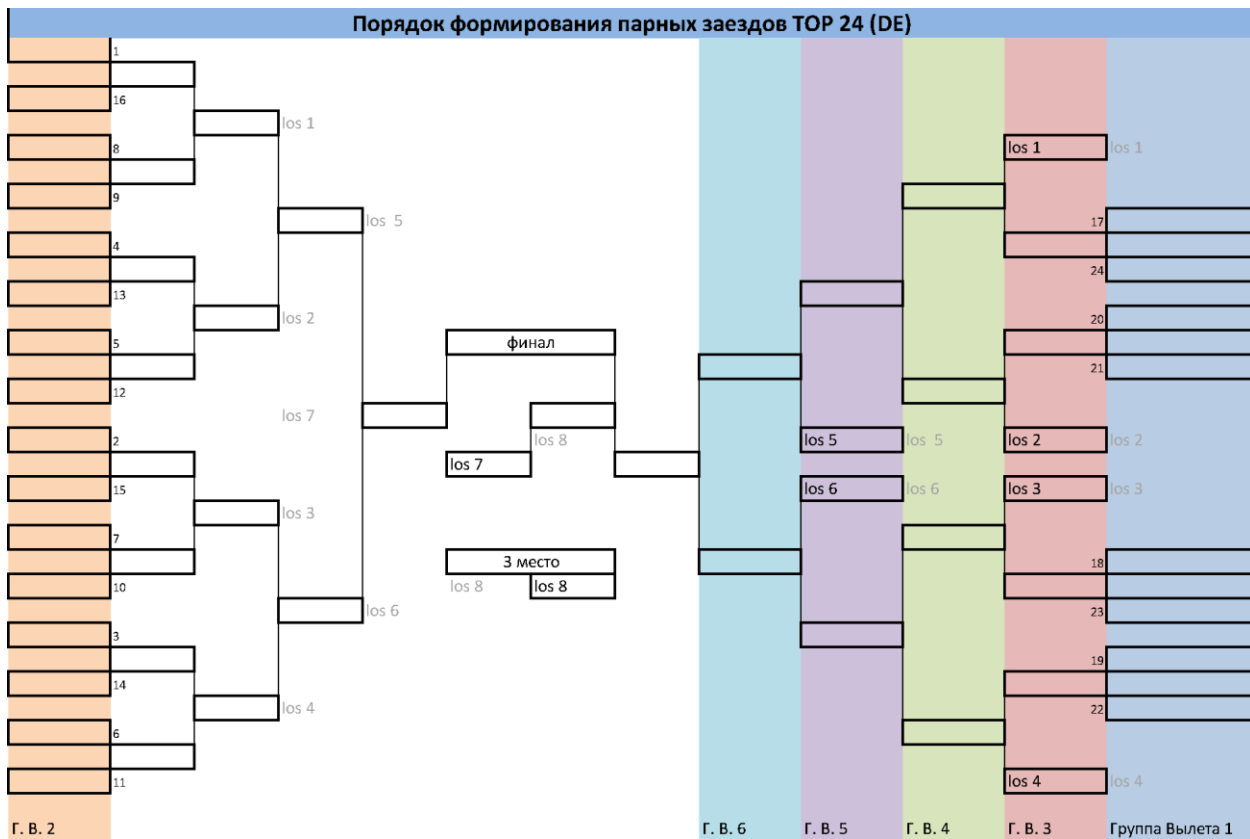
Порядок формирования парных заездов TOP 24 (DE)

1
16
los 1
8
9
los 5
4
13
los 2
5
12
los 7
2
15
los 3
7
10
los 6
3
14
los 4
6
11

финал
los 8
los 7
3 место
los 8
los 8

los 1
los 1
17
24
20
21
los 5
los 5
los 2
los 2
los 6
los 6
los 3
los 3
18
23
19
22
los 4
los 4

Г. В. 2
Г. В. 6
Г. В. 5
Г. В. 4
Г. В. 3
Группа Вылета 1